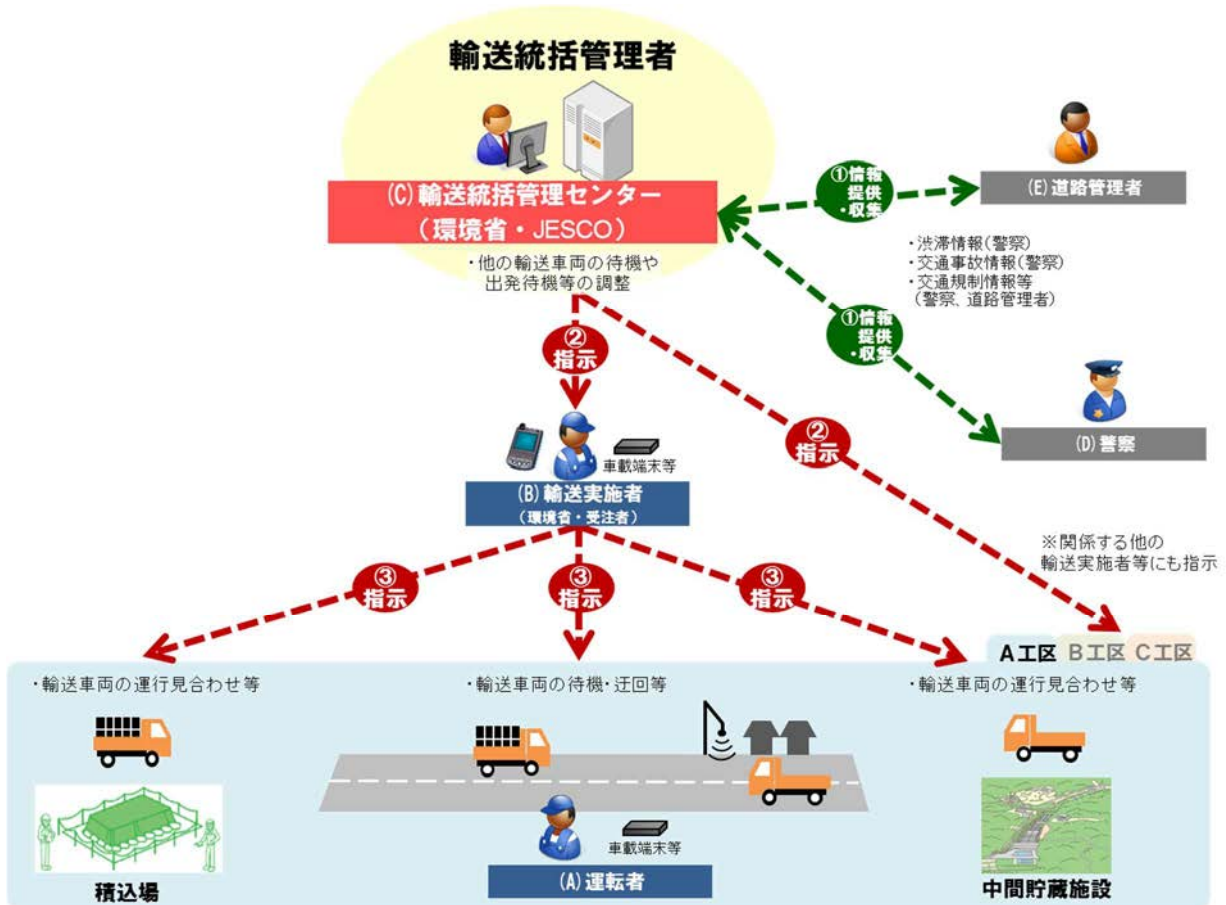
輸送統括管理者

(C) 輸送統括管理センター
（環境省・JESCO）

・他の輸送車両の待機や出発待機等の調整

①情報提供・収集

(E) 道路管理者

・渋滞情報(警察)
・交通事故情報(警察)
・交通規制情報等（警察、道路管理者）

①情報提供・収集

(D) 警察

②指示

②指示

車載端末等

(B) 輸送実施者
（環境省・受注者）

※関係する他の輸送実施者等にも指示

③指示

③指示

③指示

A工区 B工区 C工区

・輸送車両の運行見合わせ等

・輸送車両の待機・迂回等

・輸送車両の運行見合わせ等

車載端末等

積込場

(A) 運転者

中間貯蔵施設